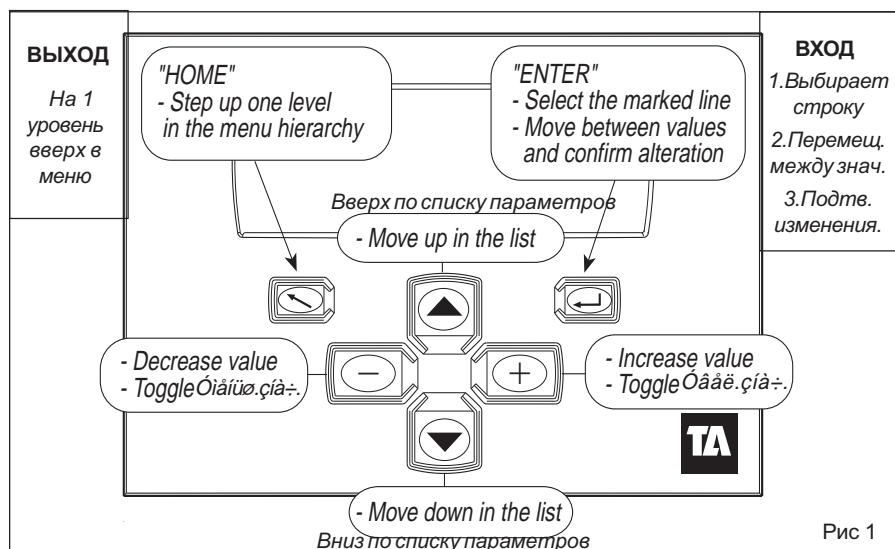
ВЫХОД

На 1 уровень вверх в меню

"HOME"
- Step up one level in the menu hierarchy

"ENTER"
- Select the marked line
- Move between values and confirm alteration

ВХОД

1.Выбирает строку

2.Перемещ. между знач.

3.Подтв. изменения.

Вверх по списку параметров

- Move up in the list

- Decrease value
- Toggle Óìåíüø.çíà÷.

- Increase value
- Toggle Óâåë.çíà÷.

TA

- Move down in the list

Вниз по списку параметров

Рис 1